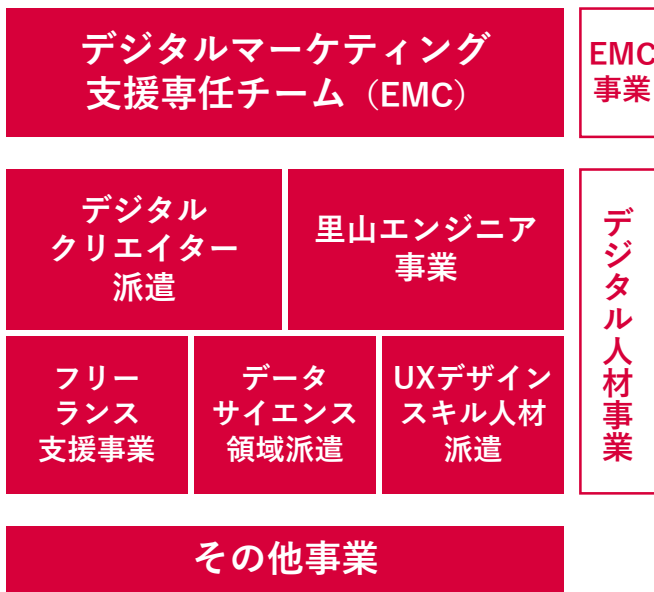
デジタルマーケティング支援専任チーム（EMC）

EMC事業

デジタルクリエイター派遣

里山エンジニア事業

フリーランス支援事業

データサイエンス領域派遣

UXデザインスキル人材派遣

デジタル人材事業

その他事業